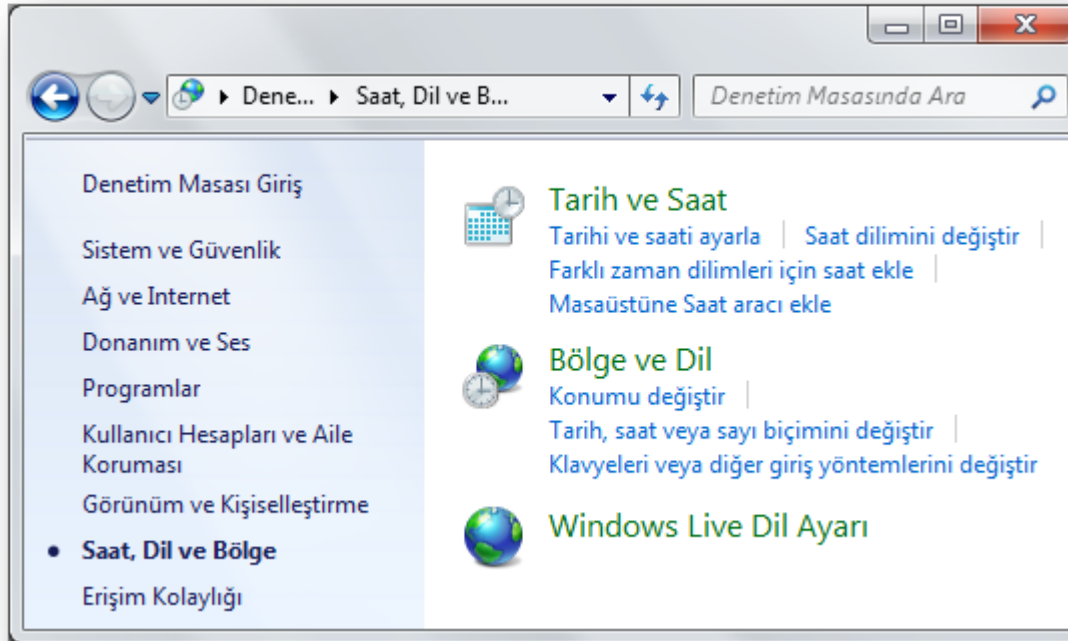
Dene... ▸ Saat, Dil ve B...

Denetim Masasında Ara

Denetim Masası Giriş

Sistem ve Güvenlik

Ağ ve Internet

Donanım ve Ses

Programlar

Kullanıcı Hesapları ve Aile Koruması

Görünüm ve Kişiselleştirme

• Saat, Dil ve Bölge

Erişim Kolaylığı

Tarih ve Saat

Tarihi ve saati ayarla | Saat dilimini değiştir |

Farklı zaman dilimleri için saat ekle |

Masaüstüne Saat aracı ekle

Bölge ve Dil

Konumu değiştir |

Tarih, saat veya sayı biçimini değiştir |

Klavyeleri veya diğer giriş yöntemlerini değiştir

Windows Live Dil Ayarı